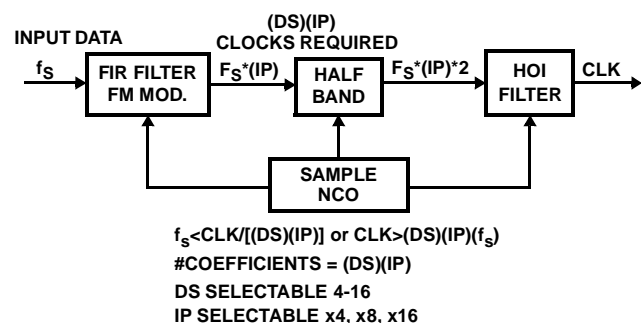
INPUT DATA

(DS)(IP)
CLOCKS REQUIRED

$f_S$

FIR FILTER
FM MOD.

$F_S$*(IP)

HALF
BAND

$F_S$*(IP)*2

HOI
FILTER

CLK

SAMPLE
NCO

$f_S$<CLK/[(DS)(IP)] or CLK>(DS)(IP)($f_S$)
#COEFFICIENTS = (DS)(IP)
DS SELECTABLE 4-16
IP SELECTABLE x4, x8, x16